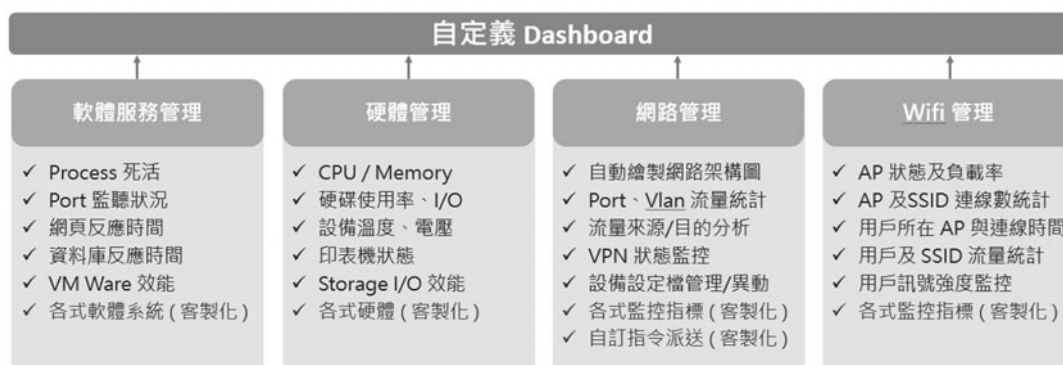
自定義 Dashboard

軟體服務管理

✓ Process 死活
✓ Port 監聽狀況
✓ 網頁反應時間
✓ 資料庫反應時間
✓ VM Ware 效能
✓ 各式軟體系統 ( 客製化 )

硬體管理

✓ CPU / Memory
✓ 硬碟使用率、I/O
✓ 設備溫度、電壓
✓ 印表機狀態
✓ Storage I/O 效能
✓ 各式硬體 ( 客製化 )

網路管理

✓ 自動繪製網路架構圖
✓ Port、Vlan 流量統計
✓ 流量來源/目的分析
✓ VPN 狀態監控
✓ 設備設定檔管理/異動
✓ 各式監控指標 ( 客製化 )
✓ 自訂指令派送 ( 客製化 )

Wifi 管理

✓ AP 狀態及負載率
✓ AP 及SSID 連線數統計
✓ 用戶所在 AP 與連線時間
✓ 用戶及 SSID 流量統計
✓ 用戶訊號強度監控
✓ 各式監控指標 ( 客製化 )